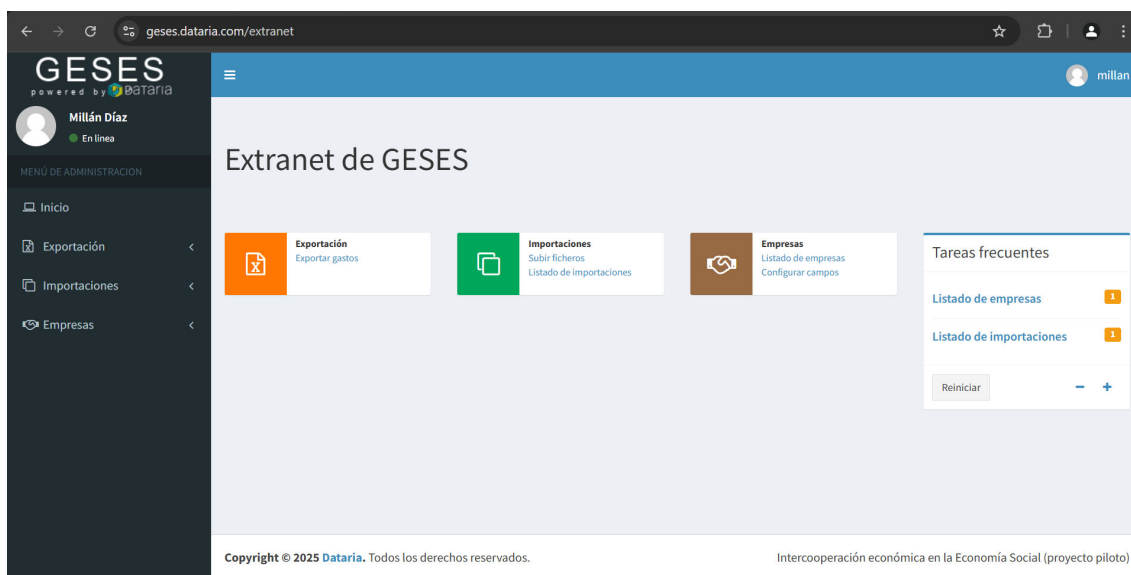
geses.dataria.com/extranet

GESES
powered by dataria

millan

Millán Díaz
En línea

MENÚ DE ADMINISTRACION

Inicio

Exportación

Importaciones

Empresas

Extranet de GESES

Exportación
Exportar gastos

Importaciones
Subir ficheros
Listado de importaciones

Empresas
Listado de empresas
Configurar campos

Tareas frecuentes

Listado de empresas 1

Listado de importaciones 1

Reiniciar

Copyright © 2025 Dataria. Todos los derechos reservados.

Intercooperación económica en la Economía Social (proyecto piloto)